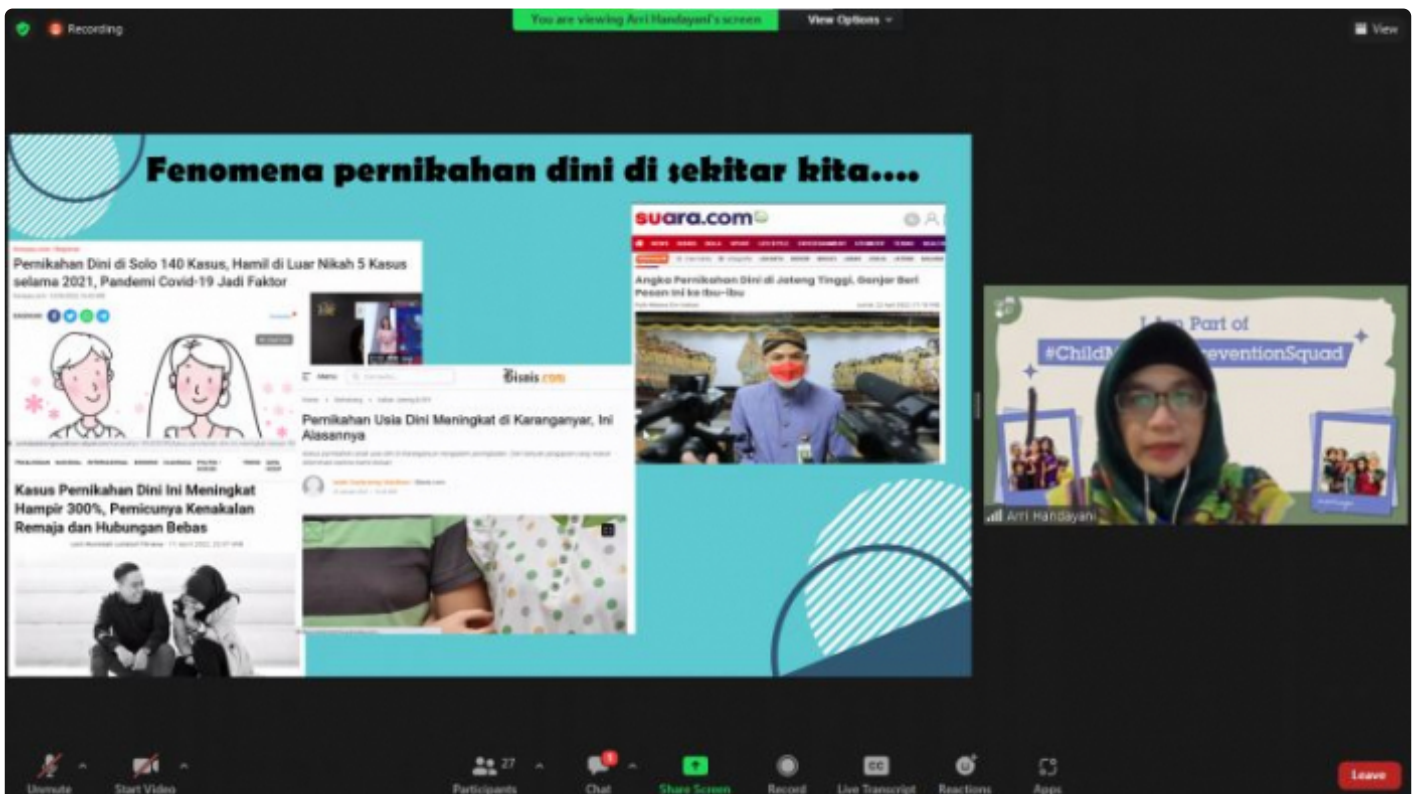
Recording

You are viewing Arri Handayani's screen

View Options

View

Fenomena pernikahan dini di sekitar kita....

Pernikahan Dini di Solo 140 Kasus, Hamil di Luar Nikah 5 Kasus selama 2021, Pandemi Covid-19 Jadi Faktor

suara.com

Angka Pernikahan Dini di Jateng Tinggi, Ganjar Beri Pesan ini ke Ibu-ibu

Bisnis.com

Pernikahan Usia Dini Meningkat di Karanganyar, Ini Alasannya

Kasus Pernikahan Dini Ini Meningkat Hampir 300%, Pemicunya Kenakalan Remaja dan Hubungan Bebas

I Am Part of

#ChildM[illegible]eventionSquad

Arri Handayani

Unmute

Start Video

Participants 27

Chat

Share Screen

Record

Live Transcript

Reactions

Apps

Leave